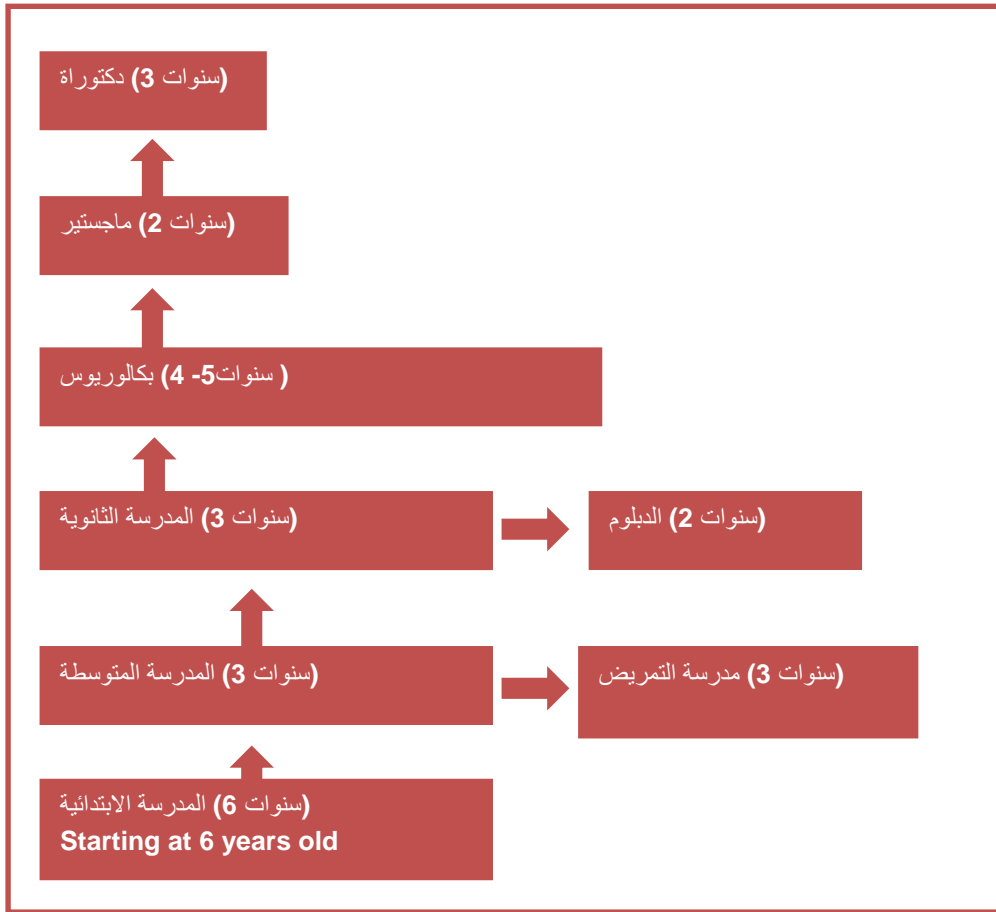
دكتوراة (3 سنوات)

ماجستير (2 سنوات)

بكالوريوس (4 -5سنوات )

المدرسة الثانوية (3 سنوات)

الدبلوم (2 سنوات)

المدرسة المتوسطة (3 سنوات)

مدرسة التمريض (3 سنوات)

المدرسة الابتدائية (6 سنوات)
Starting at 6 years old